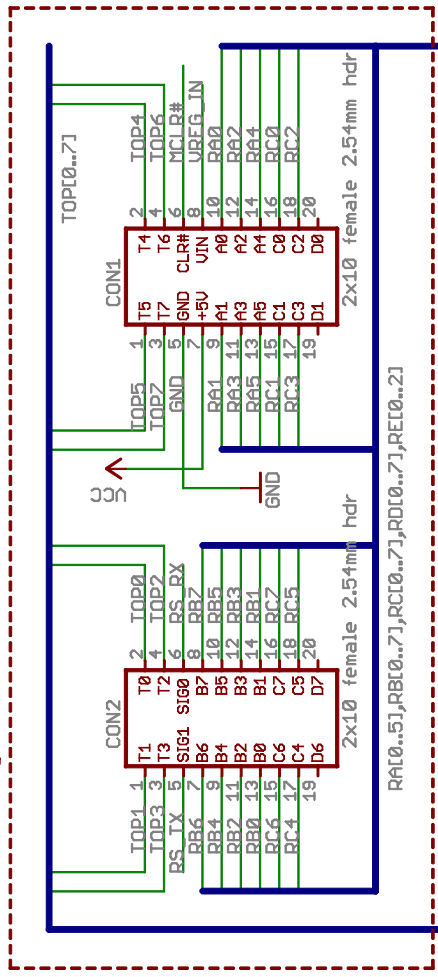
TOP[0..7]

TOP4
TOP6
MCLR#
VREG_IN
RA0
RA2
RA4
RC0
RC2

2 4 6 8 10 12 14 16 18 20

T4 T6 CLR# VIN A0 A2 A4 C0 C2 D0

CON1

T5 T7 GND +5V A1 A3 A5 C1 C3 D1

1 3 5 7 9 11 13 15 17 19

TOP5
TOP7
GND
RA1
RA3
RA5
RC1
RC3

2x10 female 2.54mm hdr

VCC

GND

TOP0
TOP2
RS_RX
RB7
RB5
RB3
RB1
RC7
RC5

2 4 6 8 10 12 14 16 18 20

T0 T2 SIG0 B7 B5 B3 B1 C7 C5 D7

CON2

T1 T3 SIG1 B6 B4 B2 B0 C6 C4 D6

1 3 5 7 9 11 13 15 17 19

TOP1
TOP3
RS_TX
RB6
RB4
RB2
RB0
RC6
RC4

2x10 female 2.54mm hdr

RA[0..5],RB[0..7],RC[0..7],RD[0..7],RE[0..2]